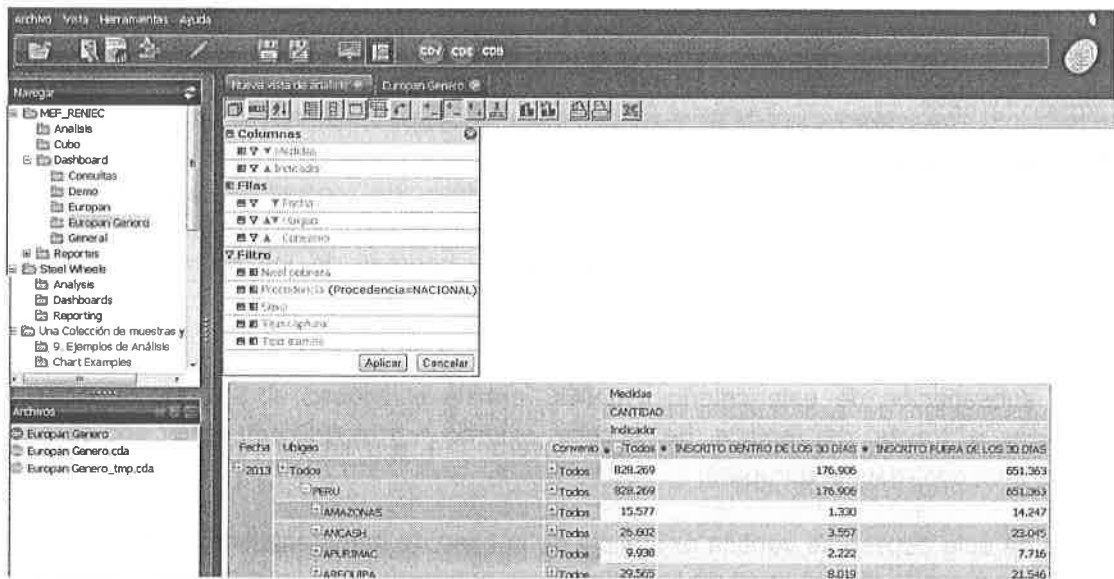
Archivo Vista Herramientas Ayuda

CDV CDE CDB

Navegar
MEF_RENIEC
Analisis
Cubo
Dashboard
Consultas
Demo
European
European Genero
General
Reportes
Steel Wheels
Analysis
Dashboards
Reporting
Una Colección de muestras y
9. Ejemplos de Análisis
Chart Examples

Archivos
European Genero
European Genero.cda
European Genero_tmp.cda

Nueva vista de análisis
European Genero

Columnas
Medidas
Indicador
Filas
Fecha
Ubigeo
Convenio
Filtro
Nivel cobrtura
Procedencia (Procedencia=NACIONAL)
Sexo
Tipo captura
Tipo tramite
Aplicar Cancelar

| | | | Medidas | | |
|---|---|---|---|---|---|
| | | | CANTIDAD | | |
| | | | Indicador | | |
| Fecha | Ubigeo | Convenio | Todos | INSCRITO DENTRO DE LOS 30 DIAS | INSCRITO FUERA DE LOS 30 DIAS |
| 2013 | Todos | Todos | 828.269 | 176.906 | 651.363 |
| | PERU | Todos | 828.269 | 176.906 | 651.363 |
| | AMAZONAS | Todos | 15.577 | 1.330 | 14.247 |
| | ANCASH | Todos | 26.602 | 3.557 | 23.045 |
| | APURIMAC | Todos | 9.938 | 2.222 | 7.716 |
| | AREQUIPA | Todos | 29.565 | 8.019 | 21.546 |